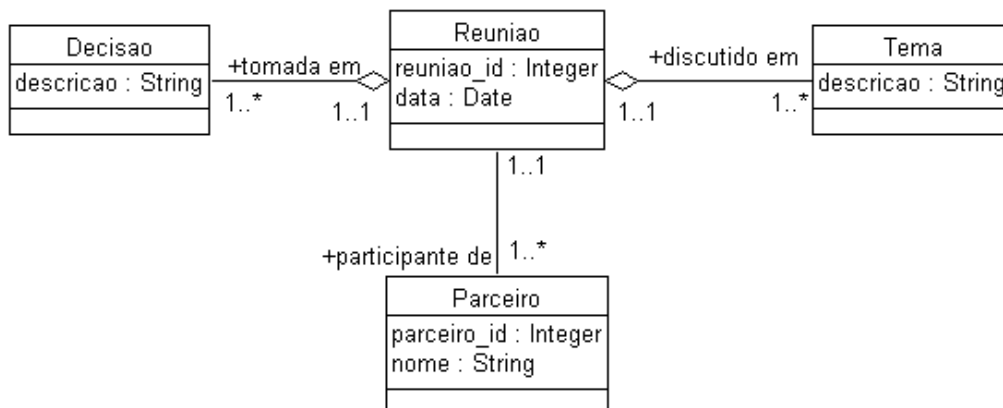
Decisao
descricao : String

+tomada em
1..*
1..1

Reuniao
reuniao_id : Integer
data : Date

+discutido em
1..1
1..*

Tema
descricao : String

1..1
+participante de
1..*

Parceiro
parceiro_id : Integer
nome : String